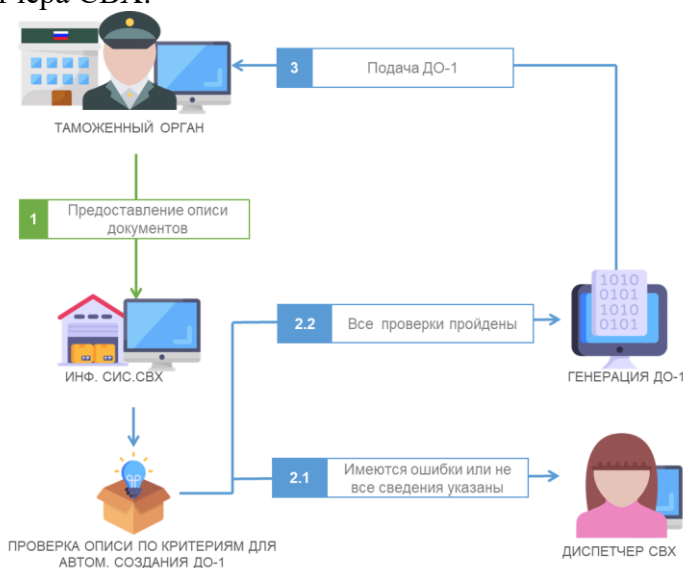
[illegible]тера СВХ:

3 Подача ДО-1

ТАМОЖЕННЫЙ ОРГАН

1 Предоставление описи документов

ИНФ. СИС.СВХ

2.2 Все проверки пройдены

1010
0101
1010
0101

ГЕНЕРАЦИЯ ДО-1

2.1 Имеются ошибки или не все сведения указаны

ПРОВЕРКА ОПИСИ ПО КРИТЕРИЯМ ДЛЯ АВТОМ. СОЗДАНИЯ ДО-1

ДИСПЕТЧЕР СВХ